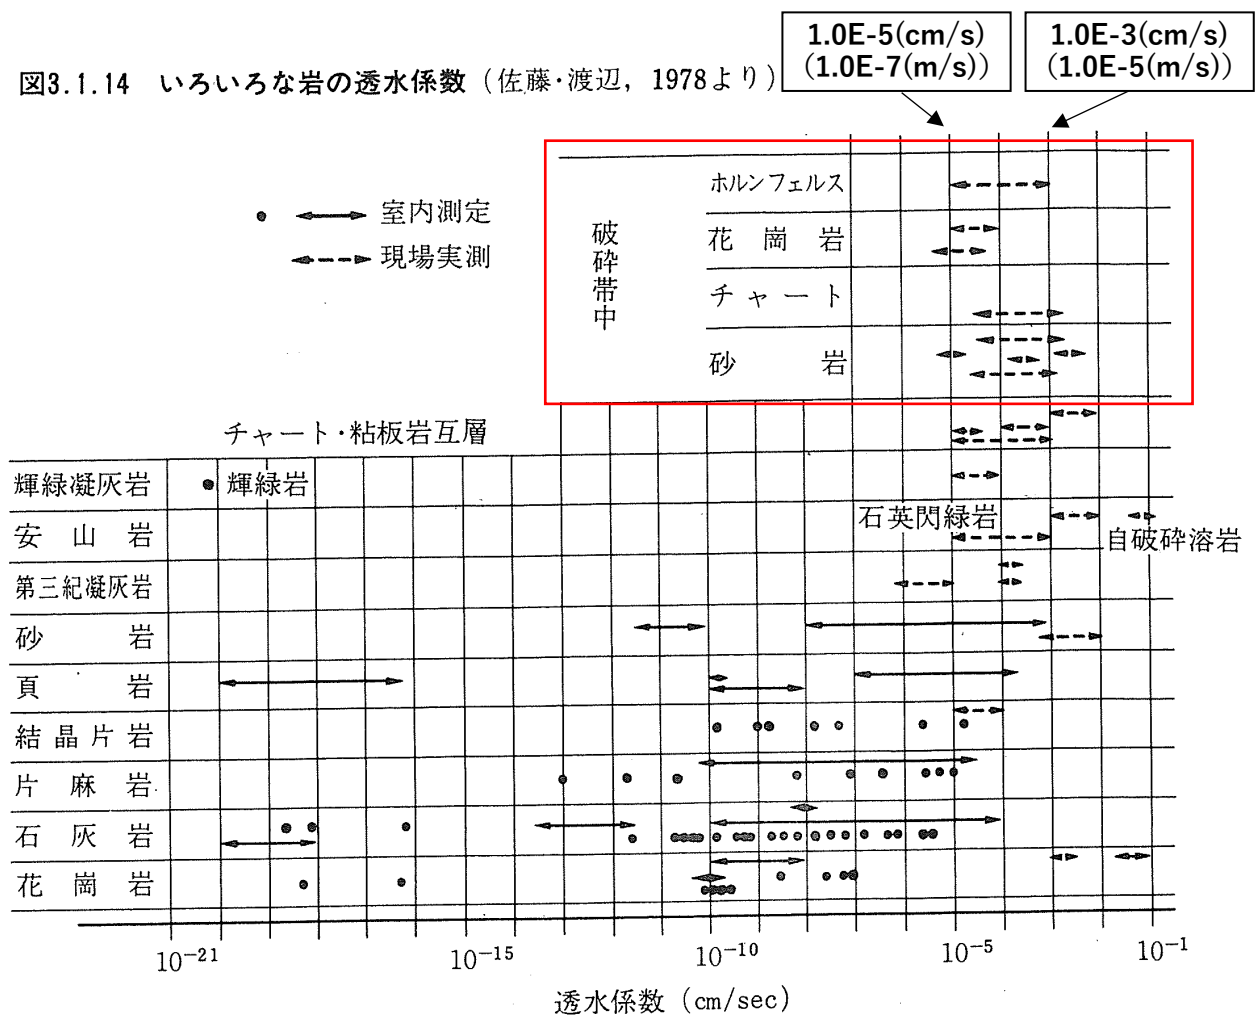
1.0E-5(cm/s)
(1.0E-7(m/s))

1.0E-3(cm/s)
(1.0E-5(m/s))

図3.1.14 いろいろな岩の透水係数（佐藤・渡辺，1978より）

● 室内測定
⟷ 室内測定
⇠⇢ 現場実測

破砕帯中
ホルンフェルス
花崗岩
チャート
砂岩

チャート・粘板岩互層
輝緑凝灰岩
● 輝緑岩
安山岩
石英閃緑岩
自破砕溶岩
第三紀凝灰岩
砂岩
頁岩
結晶片岩
片麻岩
石灰岩
花崗岩

$10^{-21}$
$10^{-15}$
$10^{-10}$
$10^{-5}$
$10^{-1}$

透水係数（cm/sec）